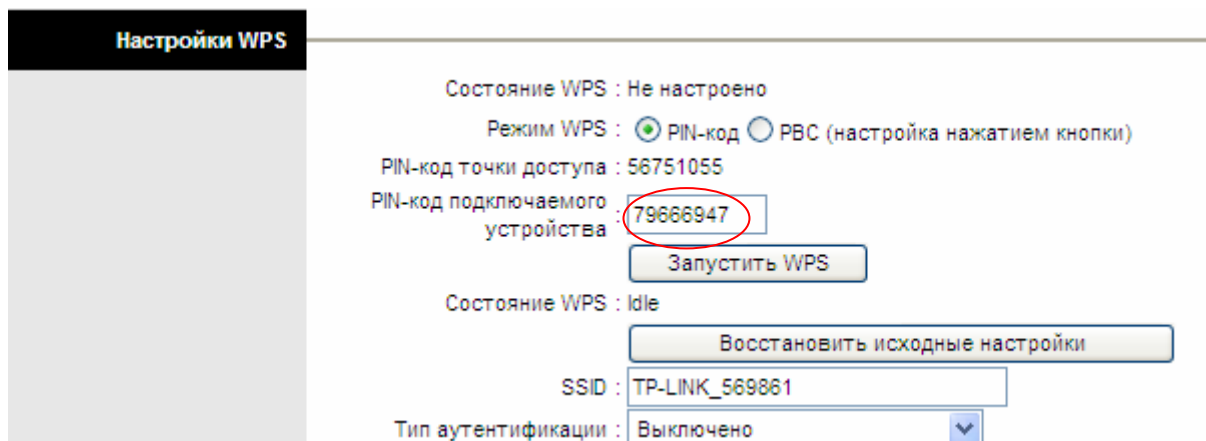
Настройки WPS

Состояние WPS : Не настроено

Режим WPS : PIN-код PBC (настройка нажатием кнопки)

PIN-код точки доступа : 56751055

PIN-код подключаемого устройства : 79666947

Запустить WPS

Состояние WPS : Idle

Восстановить исходные настройки

SSID : TP-LINK_569861

Тип аутентификации : Выключено